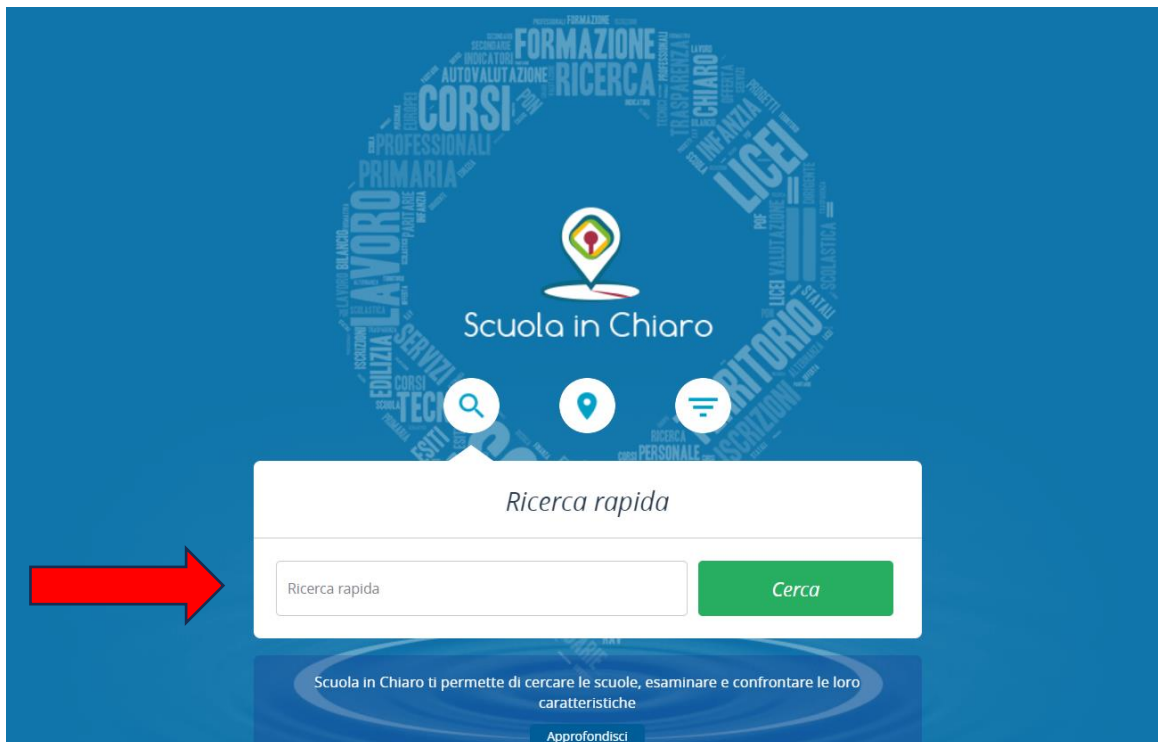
FORMAZIONE
SECONDARIE
INDICATORI
AUTOVALUTAZIONE
RICERCA
CORSI
PON
TRASPARENZA
CHIARO
PROFESSIONALI
INFANZIA
PRIMARIA
LICEI
LAVORO
BILANCIO
LICEI VALUTAZIONE
SCOLASTICA
EDILIZIA
SERVIZI
TERRITORIO
TEC
ESITI
ISCRIZIONI
RICERCA
PERSONALE
CORSI
STATALI

Scuola in Chiaro

Ricerca rapida

Ricerca rapida

Cerca

Scuola in Chiaro ti permette di cercare le scuole, esaminare e confrontare le loro caratteristiche

Approfondisci